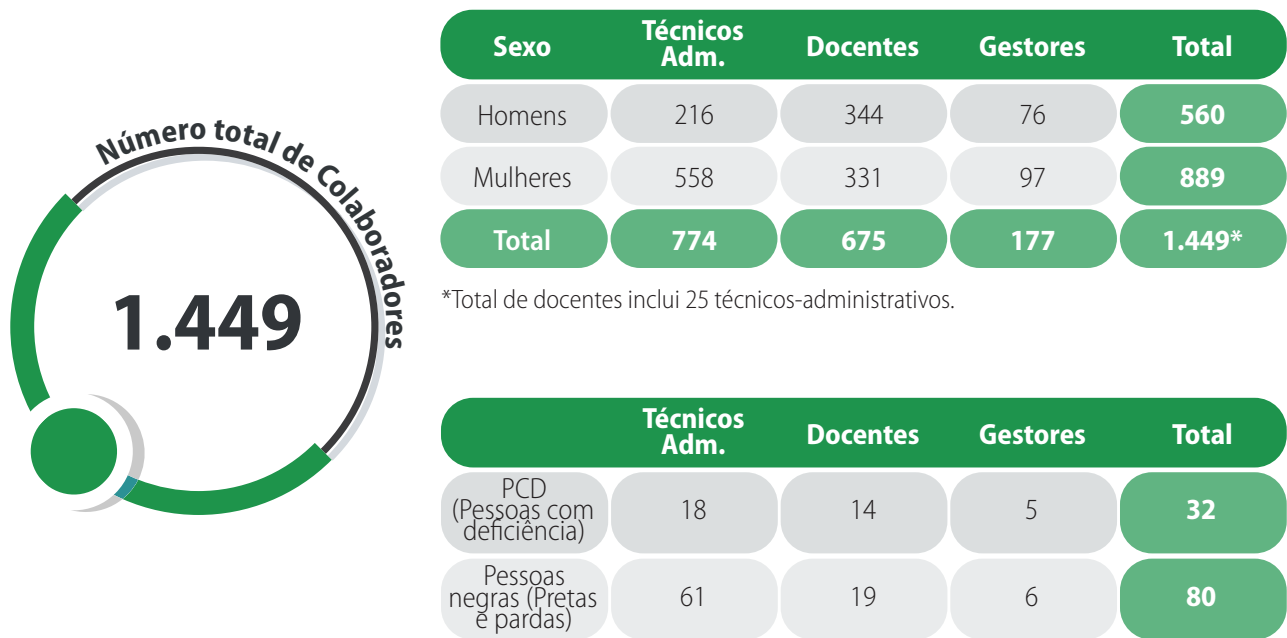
Número total de Colaboradores

1.449

| Sexo | Técnicos Adm. | Docentes | Gestores | Total |
|---|---|---|---|---|
| Homens | 216 | 344 | 76 | 560 |
| Mulheres | 558 | 331 | 97 | 889 |
| Total | 774 | 675 | 177 | 1.449* |

*Total de docentes inclui 25 técnicos-administrativos.

| | Técnicos Adm. | Docentes | Gestores | Total |
|---|---|---|---|---|
| PCD (Pessoas com deficiência) | 18 | 14 | 5 | 32 |
| Pessoas negras (Pretas e pardas) | 61 | 19 | 6 | 80 |